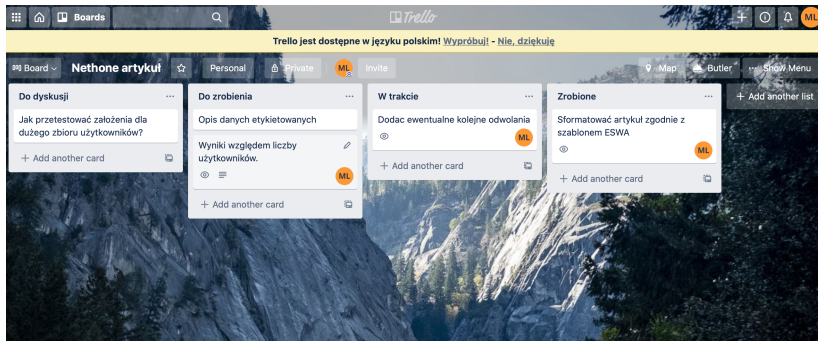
Boards

Trello

ML

Trello jest dostępne w języku polskim! Wypróbuj! - Nie, dziękuję

Board

Nethone artykuł

Personal

Private

ML

Invite

Map

Butler

Show Menu

Do dyskusji

Jak przetestować założenia dla dużego zbioru użytkowników?

+ Add another card

Do zrobienia

Opis danych etykietowanych

Wyniki względem liczby użytkowników.

ML

+ Add another card

W trakcie

Dodac ewentualne kolejne odwolania

ML

+ Add another card

Zrobione

Sformatować artykuł zgodnie z szablonem ESWA

ML

+ Add another card

+ Add another list